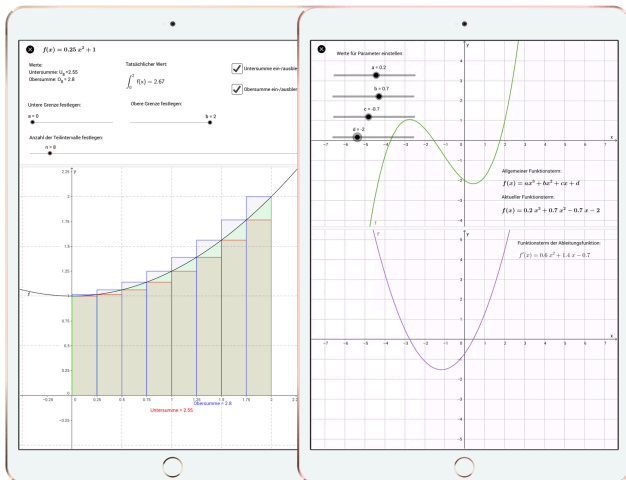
$f(x) = 0.25\,x^2 + 1$

Werte:
Untersumme: $U_8 = 2.55$
Obersumme: $O_8 = 2.8$

Tatsächlicher Wert:
$\int_0^2 f(x) = 2.67$

Untersumme ein-/ausblei
Obersumme ein-/ausblei

Untere Grenze festlegen:
a = 0

Obere Grenze festlegen:
b = 2

Anzahl der Teilintervalle festlegen:
n = 8

2.25
2
1.75
1.5
1.25
1
0.75
0.5
0.25
-0.25
-0.5
f
y
-0.25
0
0.25
0.5
0.75
1
1.25
1.5
1.75
2
2.2
Obersumme = 2.8
Untersumme = 2.55

Werte für Parameter einstellen:
a = 0.2
b = 0.7
c = -0.7
d = -2

Allgemeiner Funktionsterm:
$f(x) = ax^3 + bx^2 + cx + d$

Aktueller Funktionsterm:
$f(x) = 0.2\,x^3 + 0.7\,x^2 - 0.7\,x - 2$

Funktionsterm der Ableitungsfunktion:
$f'(x) = 0.6\,x^2 + 1.4\,x - 0.7$

y
x
f
f'
-7
-6
-5
-4
-3
-2
-1
1
2
3
4
5
6
7
4
3
2
1
-1
-2
-3
-4